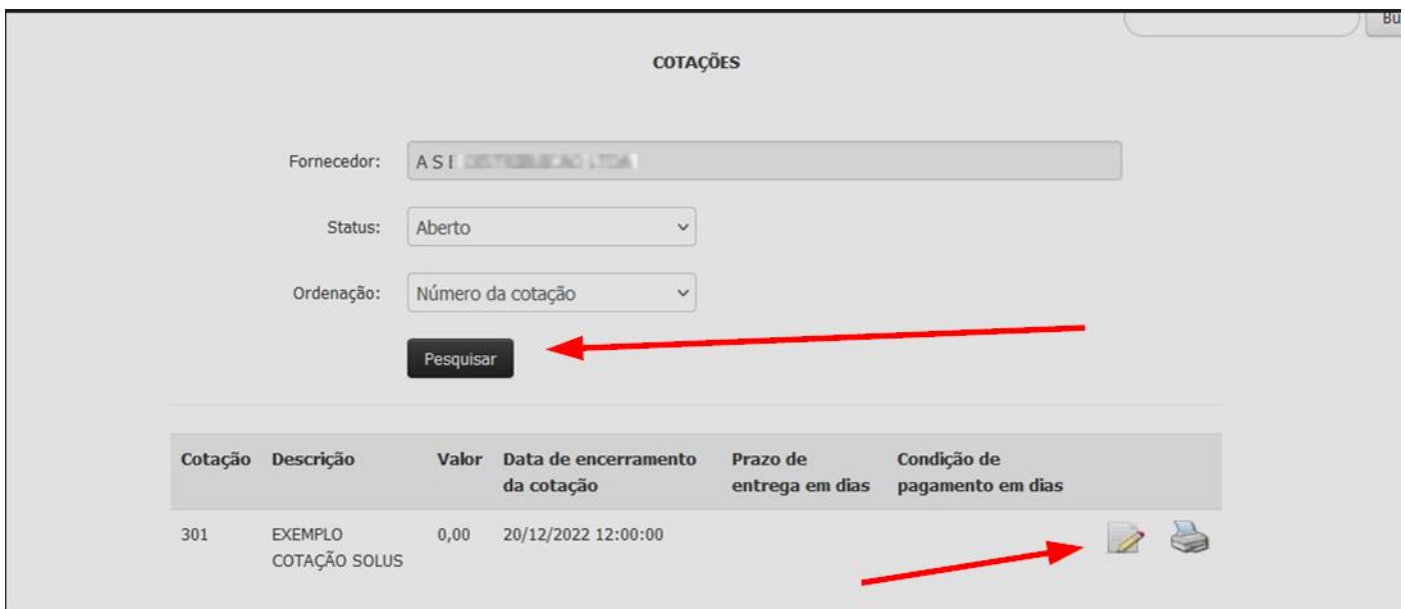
Bu

COTAÇÕES

Fornecedor: A S I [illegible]

Status: Aberto

Ordenação: Número da cotação

Pesquisar

| Cotação | Descrição | Valor | Data de encerramento da cotação | Prazo de entrega em dias | Condição de pagamento em dias |
|---|---|---|---|---|---|
| 301 | EXEMPLO COTAÇÃO SOLUS | 0,00 | 20/12/2022 12:00:00 | | |